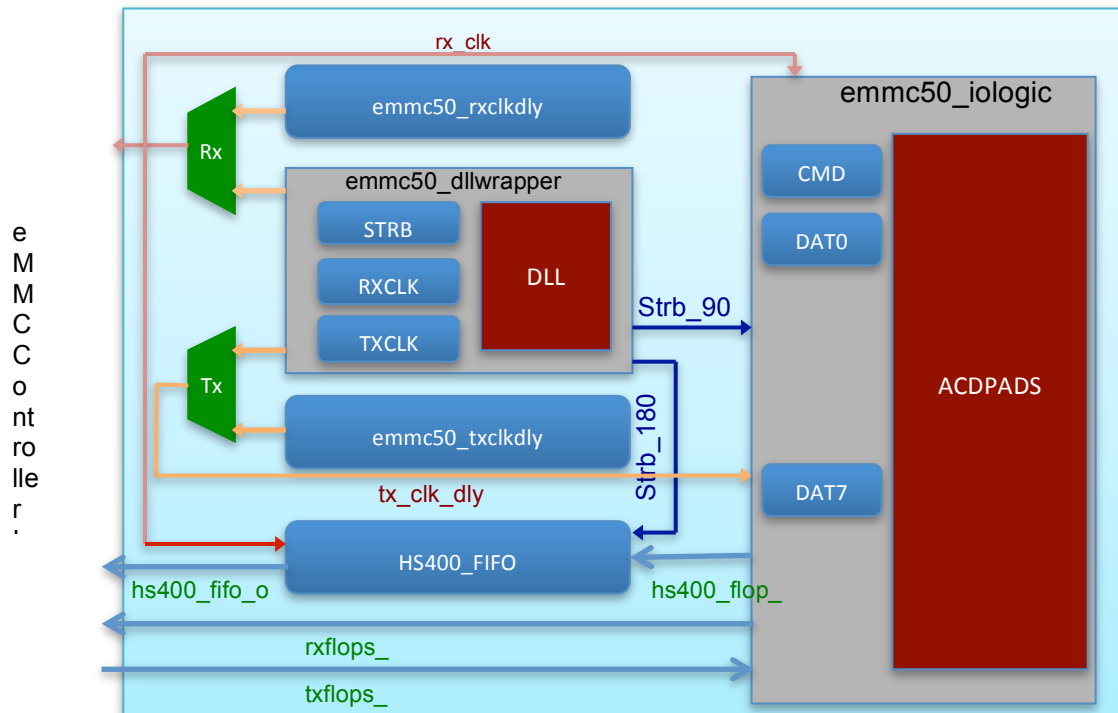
e
M
M
C
C
o
nt
ro
lle
r
.

rx_clk

emmc50_rxclkdly

Rx

emmc50_dllwrapper

STRB

RXCLK

TXCLK

DLL

Tx

emmc50_txclkdly

tx_clk_dly

HS400_FIFO

hs400_fifo_o

rxflops_

txflops_

Strb_90

Strb_180

hs400_flop_

emmc50_iologic

CMD

DAT0

DAT7

ACDPADS